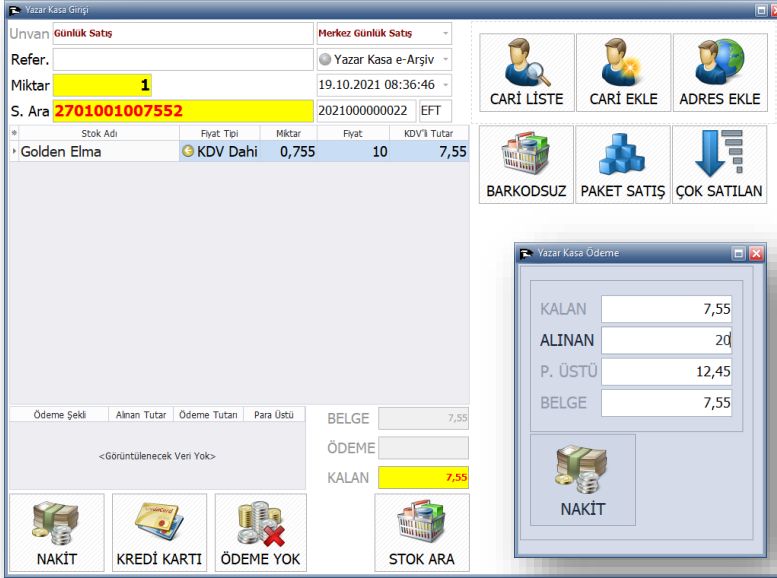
Yazar Kasa Girişi

Unvan Günlük Satış
Merkez Günlük Satış
Refer.
Yazar Kasa e-Arşiv
Miktar 1
19.10.2021 08:36:46
S. Ara 2701001007552
2021000000022 EFT

CARİ LİSTE
CARİ EKLE
ADRES EKLE
BARKODSUZ
PAKET SATIŞ
ÇOK SATILAN

| Stok Adı | Fiyat Tipi | Miktar | Fiyat | KDV'li Tutar |
|---|---|---|---|---|
| Golden Elma | KDV Dahi | 0,755 | 10 | 7,55 |

| Ödeme Şekli | Alınan Tutar | Ödeme Tutarı | Para Üstü |
|---|---|---|---|

<Görüntülenecek Veri Yok>

BELGE 7,55
ÖDEME
KALAN 7,55

NAKİT
KREDİ KARTI
ÖDEME YOK
STOK ARA

Yazar Kasa Ödeme

KALAN 7,55
ALINAN 20
P. ÜSTÜ 12,45
BELGE 7,55

NAKİT